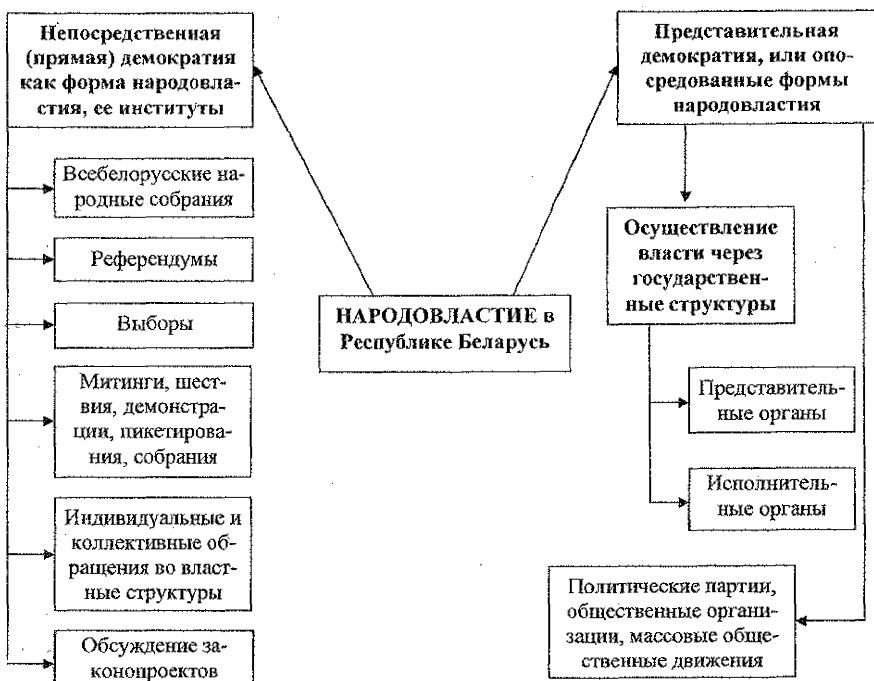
Непосредственная (прямая) демократия как форма народовластия, ее институты

Всебелорусские народные собрания

Референдумы

Выборы

Митинги, шествия, демонстрации, пикетирования, собрания

Индивидуальные и коллективные обращения во властные структуры

Обсуждение законопроектов

НАРОДОВЛАСТИЕ в Республике Беларусь

Представительная демократия, или опосредованные формы народовластия

Осуществление власти через государственные структуры

Представительные органы

Исполнительные органы

Политические партии, общественные организации, массовые общественные движения